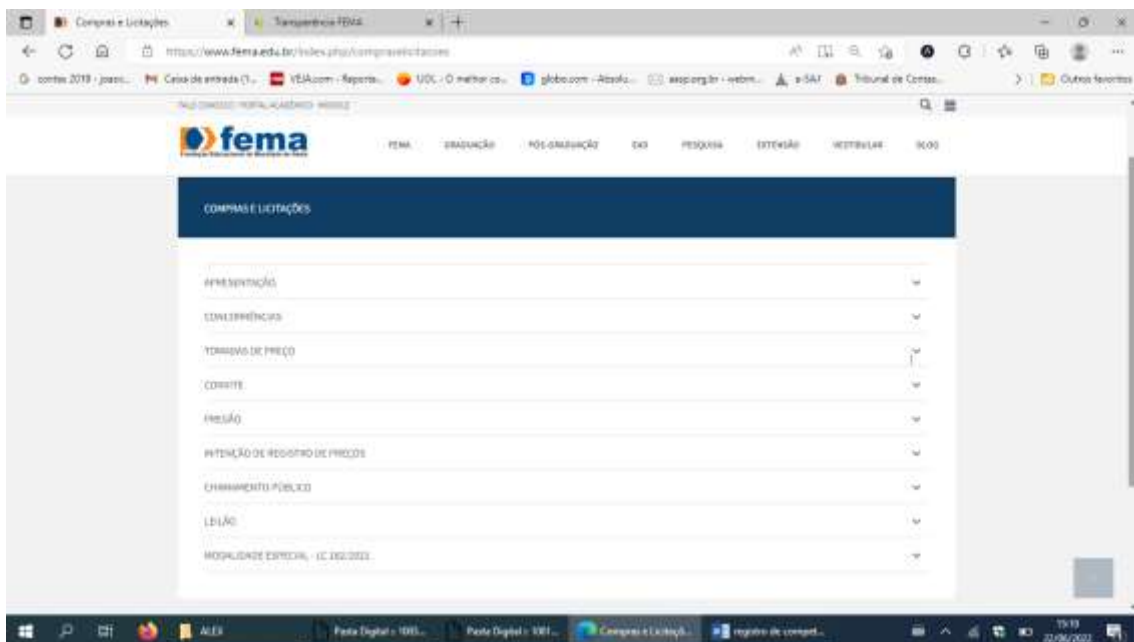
Compras e Licitações
Transparência FEMA
https://www.fema.edu.br/index.php/compraselicitacoes
contas 2019 - joaoi... Caixa de entrada (1... VEJA.com - Reporta... UOL - O melhor co... globo.com - Atualiz... assp.org.br - webm... e-SAJ Tribunal de Contas... Outros favoritos
FALE CONOSCO PORTAL ACADÊMICO MOODLE
fema
FEMA GRADUAÇÃO PÓS-GRADUAÇÃO EAD PESQUISA EXTENSÃO VESTIBULAR BLOG
COMPRAS E LICITAÇÕES
APRESENTAÇÃO
CONCORRÊNCIAS
TOMADAS DE PREÇO
CONVITE
PREGÃO
INTENÇÃO DE REGISTRO DE PREÇOS
CHAMAMENTO PÚBLICO
LEILÃO
MODALIDADE ESPECIAL - LC 182/2021
ALEX
Pasta Digital - 1005...
Pasta Digital - 1001...
Compras e Licitaçõ...
registro de compet...
15:13
22/06/2022